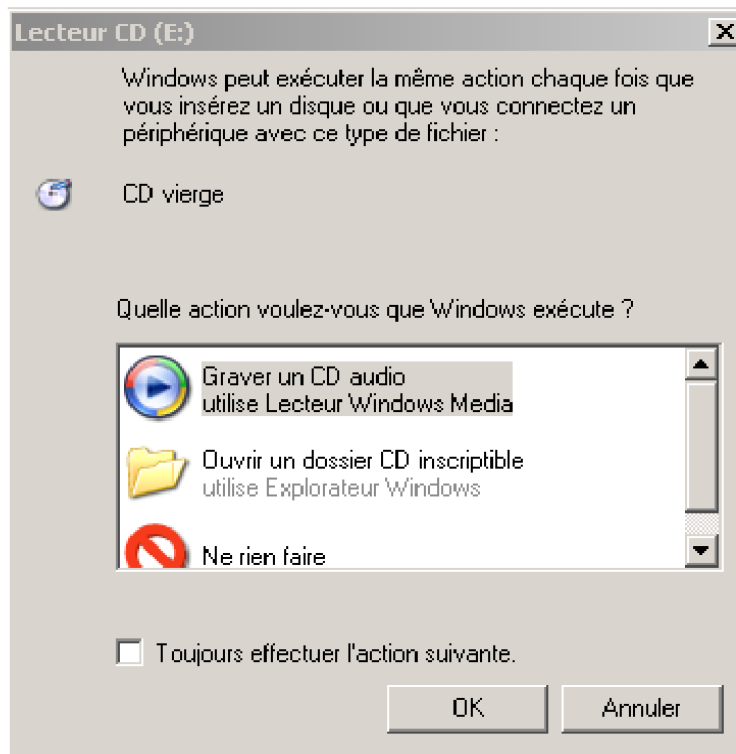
Lecteur CD (E:)

X

Windows peut exécuter la même action chaque fois que vous insérez un disque ou que vous connectez un périphérique avec ce type de fichier :

CD vierge

Quelle action voulez-vous que Windows exécute ?

Graver un CD audio
utilise Lecteur Windows Media

Ouvrir un dossier CD inscriptible
utilise Explorateur Windows

Ne rien faire

Toujours effectuer l'action suivante.

OK

Annuler